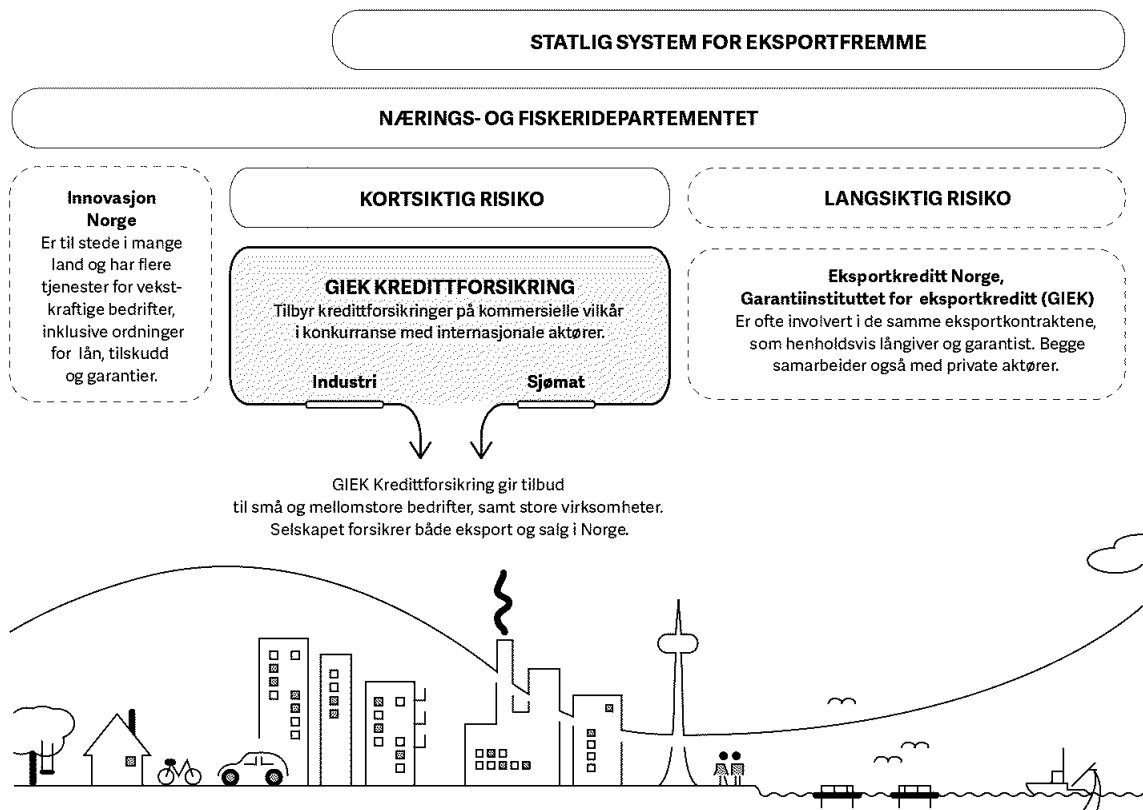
STATLIG SYSTEM FOR EKSPORTFREMME

NÆRINGS- OG FISKERIDEPARTEMENTET

Innovasjon Norge
Er til stede i mange land og har flere tjenester for vekstkraftige bedrifter, inklusive ordninger for lån, tilskudd og garantier.

KORTSIKTIG RISIKO

GIEK KREDITTFORSIKRING
Tilbyr kredittforsikringer på kommersielle vilkår i konkurranse med internasjonale aktører.

Industri

Sjømat

LANGSIKTIG RISIKO

Eksportkreditt Norge, Garantiinstituttet for eksportkreditt (GIEK)
Er ofte involvert i de samme eksportkontraktene, som henholdsvis långiver og garantist. Begge samarbeider også med private aktører.

GIEK Kredittforsikring gir tilbud til små og mellomstore bedrifter, samt store virksomheter. Selskapet forsikrer både eksport og salg i Norge.